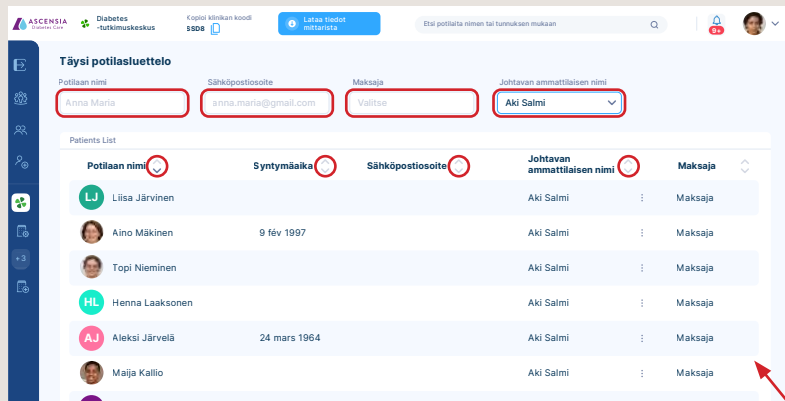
ASCENSIA Diabetes Care

Diabetes -tutkimuskeskus

Kopioi klinikan koodi 5SD8

Lataa tiedot mittarista

Etsi potilaita nimen tai tunnuksen mukaan

9+

+3

Täysi potilasluettelo

Potilaan nimi
Anna Maria

Sähköpostiosoite
anna.maria@gmail.com

Maksaja
Valitse

Johtavan ammattilaisen nimi
Aki Salmi

Patients List

| Potilaan nimi | Syntymäaika | Sähköpostiosoite | Johtavan ammattilaisen nimi | | Maksaja |
|---|---|---|---|---|---|
| LJ Liisa Järvinen | | | Aki Salmi | ⋮ | Maksaja |
| Aino Mäkinen | 9 fév 1997 | | Aki Salmi | ⋮ | Maksaja |
| Topi Nieminen | | | Aki Salmi | ⋮ | Maksaja |
| HL Henna Laaksonen | | | Aki Salmi | ⋮ | Maksaja |
| AJ Aleksi Järvelä | 24 mars 1964 | | Aki Salmi | ⋮ | Maksaja |
| Maija Kallio | | | Aki Salmi | ⋮ | Maksaja |